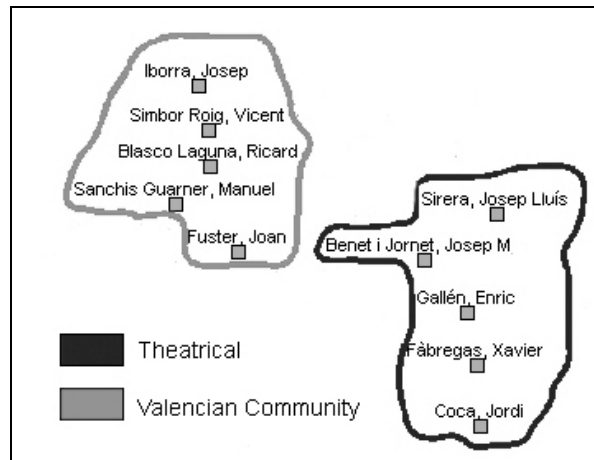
Iborra, Josep

Simbor Roig, Vicent

Blasco Laguna, Ricard

Sanchis Guarner, Manuel

Fuster, Joan

Sirera, Josep Lluís

Benet i Jornet, Josep M

Gallén, Enric

Fàbregas, Xavier

Coca, Jordi

Theatrical

Valencian Community